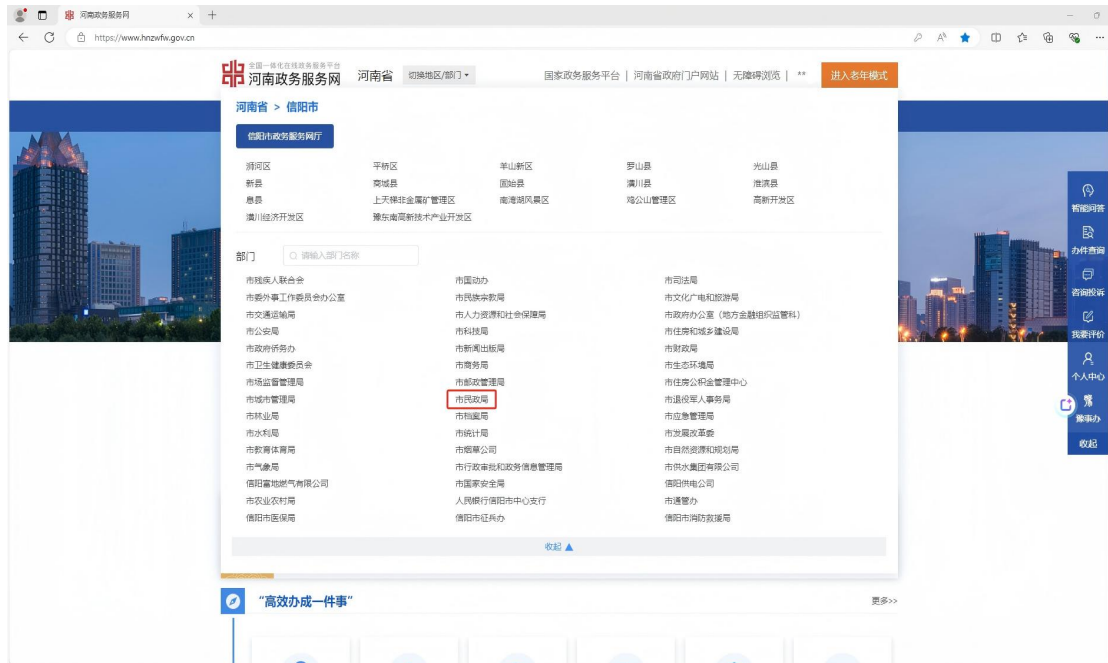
河南政务服务网

https://www.hnzwfw.gov.cn

全国一体化在线政务服务平台
河南政务服务网　河南省　切换地区/部门▾

国家政务服务平台 | 河南省政府门户网站 | 无障碍浏览 | **　进入老年模式

河南省 > 信阳市

信阳市政务服务网厅

| | | | | |
|---|---|---|---|---|
| 浉河区 | 平桥区 | 羊山新区 | 罗山县 | 光山县 |
| 新县 | 商城县 | 固始县 | 潢川县 | 淮滨县 |
| 息县 | 上天梯非金属矿管理区 | 南湾湖风景区 | 鸡公山管理区 | 高新开发区 |
| 潢川经济开发区 | 豫东南高新技术产业开发区 | | | |

部门　请输入部门名称

| | | |
|---|---|---|
| 市残疾人联合会 | 市国动办 | 市司法局 |
| 市委外事工作委员会办公室 | 市民族宗教局 | 市文化广电和旅游局 |
| 市交通运输局 | 市人力资源和社会保障局 | 市政府办公室（地方金融组织监管科） |
| 市公安局 | 市科技局 | 市住房和城乡建设局 |
| 市政府侨务办 | 市新闻出版局 | 市财政局 |
| 市卫生健康委员会 | 市商务局 | 市生态环境局 |
| 市场监督管理局 | 市邮政管理局 | 市住房公积金管理中心 |
| 市城市管理局 | 市民政局 | 市退役军人事务局 |
| 市林业局 | 市档案局 | 市应急管理局 |
| 市水利局 | 市统计局 | 市发展改革委 |
| 市教育体育局 | 市烟草公司 | 市自然资源和规划局 |
| 市气象局 | 市行政审批和政务信息管理局 | 市供水集团有限公司 |
| 信阳富地燃气有限公司 | 市国家安全局 | 信阳供电公司 |
| 市农业农村局 | 人民银行信阳市中心支行 | 市通管办 |
| 信阳市医保局 | 信阳市征兵办 | 信阳市消防救援局 |

收起 ▲

“高效办成一件事”

更多>>

智能问答
办件查询
咨询投诉
我要评价
个人中心
豫事办
收起